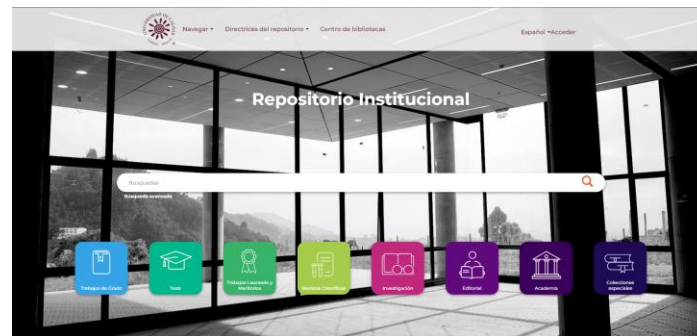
Navegar ▾ Directrices del repositorio ▾ Centro de bibliotecas

Español ▾Acceder

Repositorio Institucional

Búsquedas

Búsqueda avanzada

Trabajos de Grado

Tesis

Trabajos Laureados y Meritorios

Revistas Científicas

Investigación

Editorial

Academia

Colecciones especiales